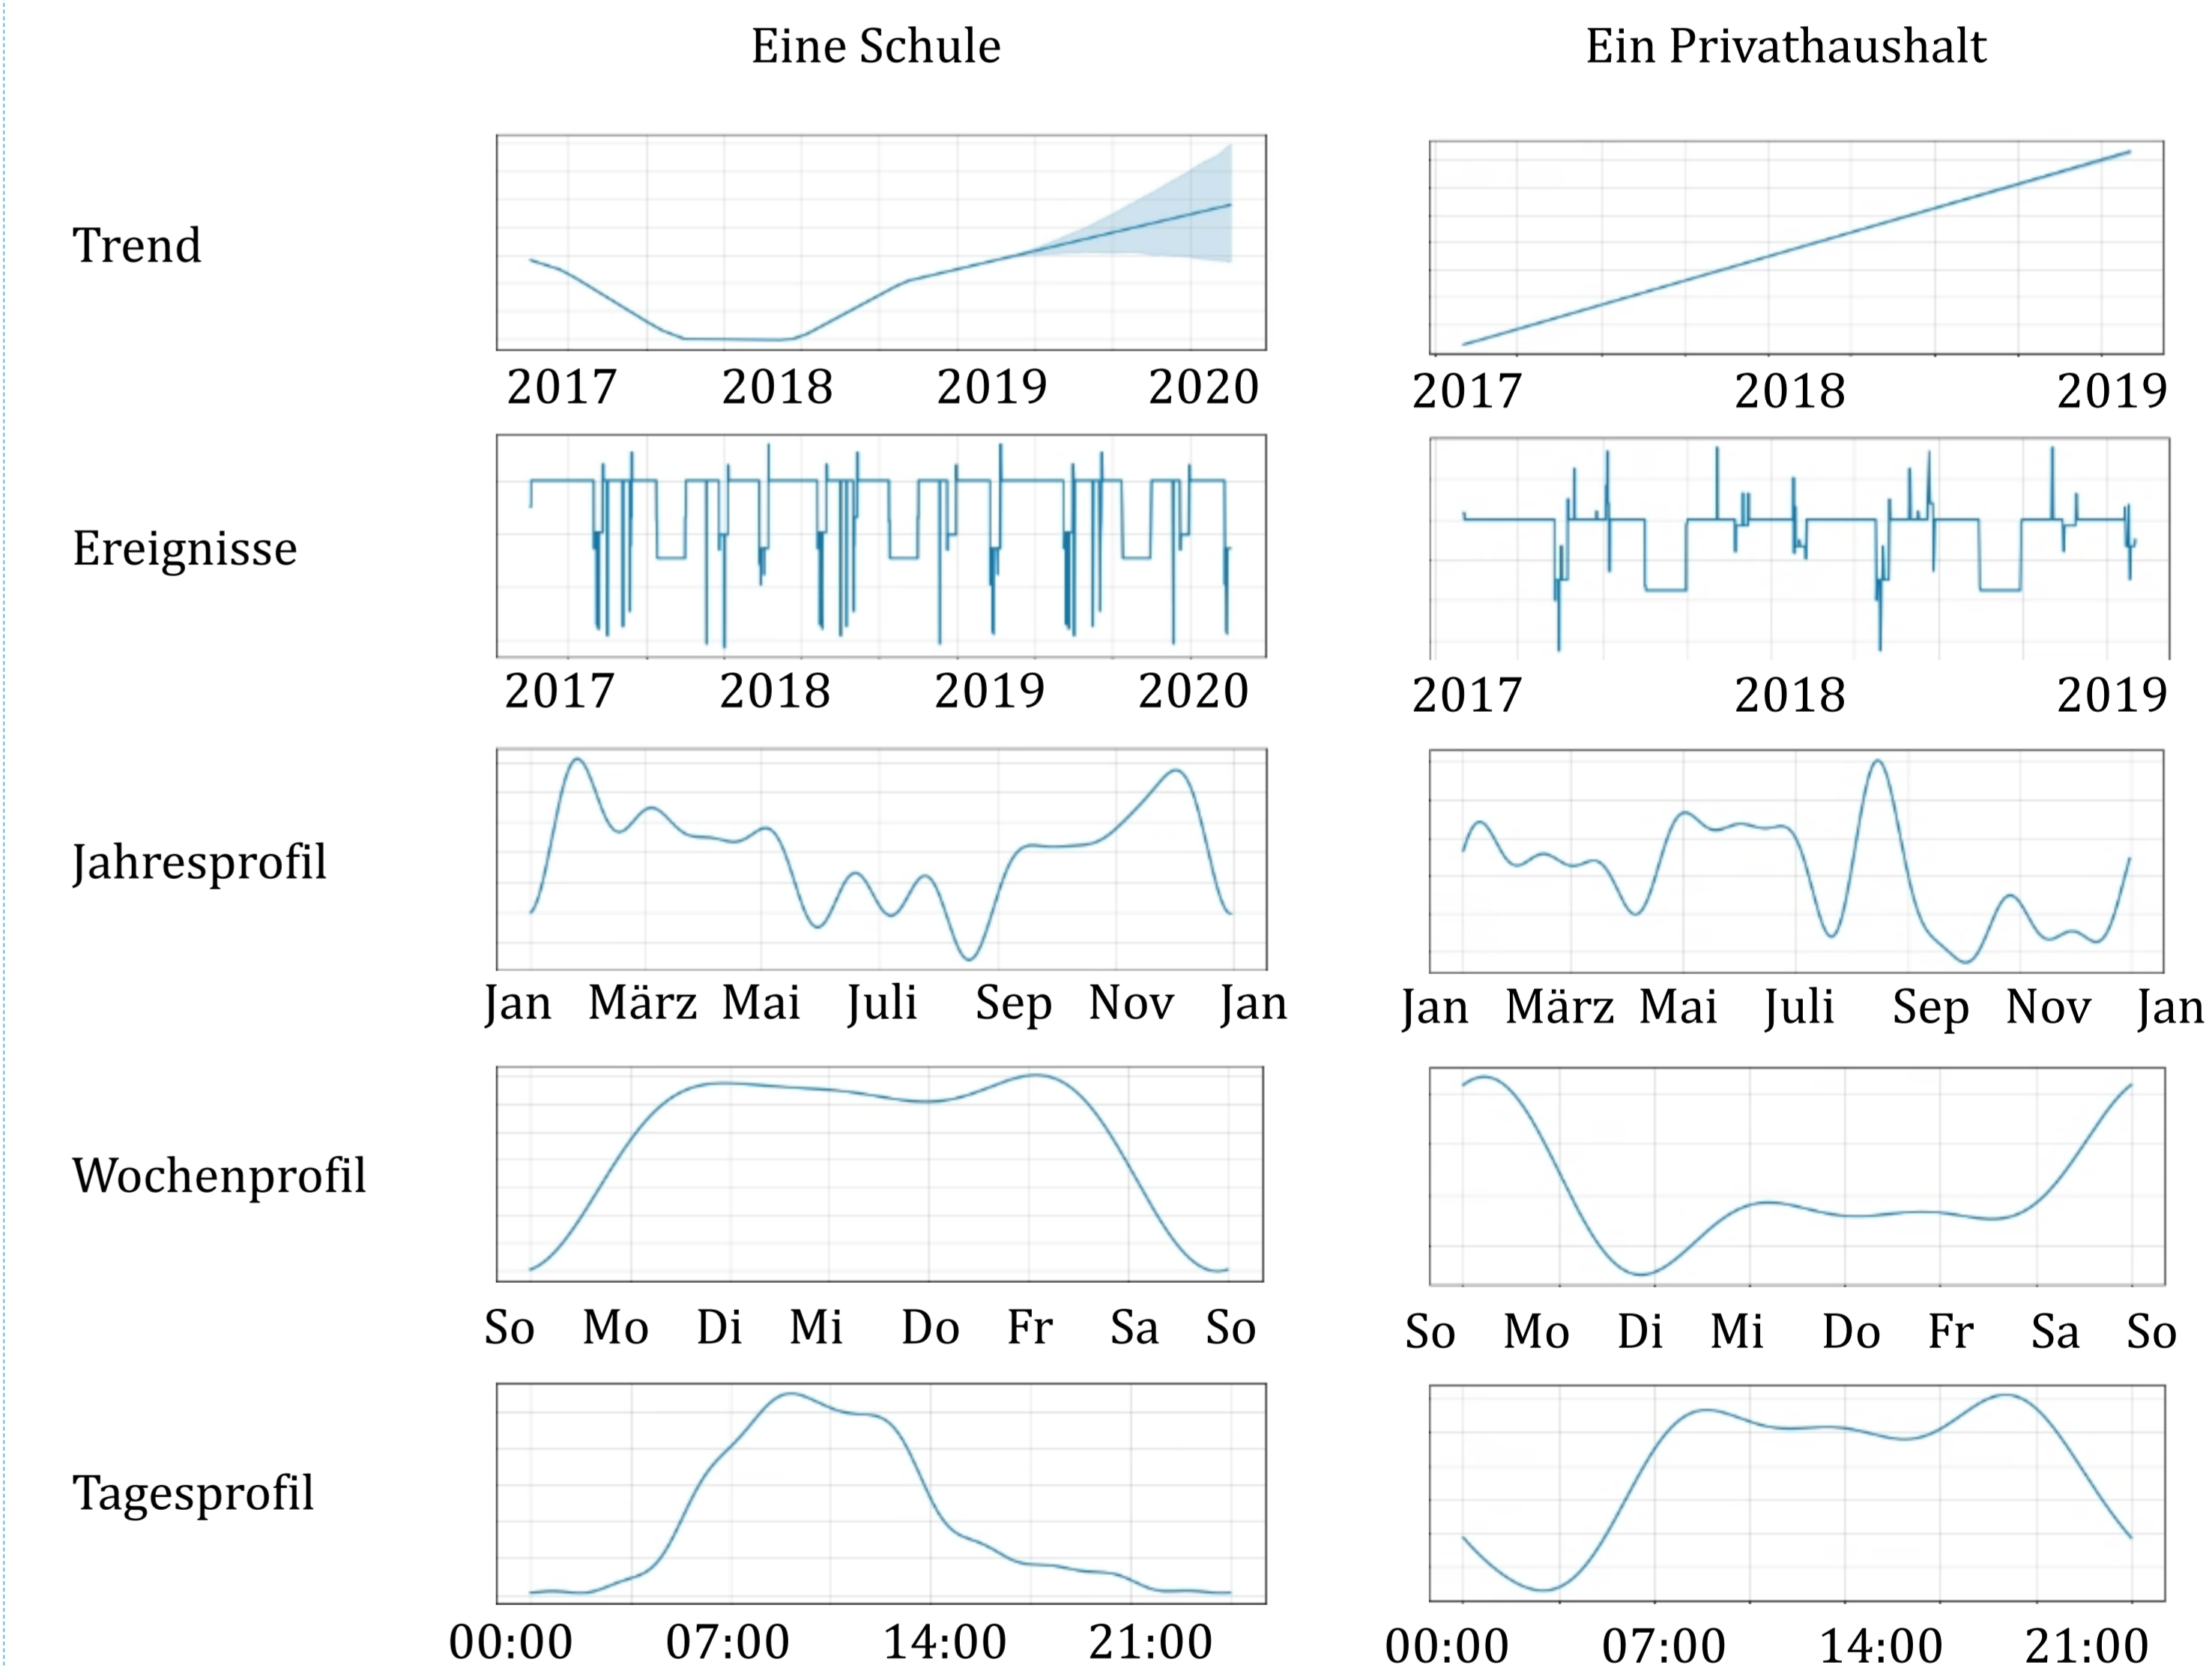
Eine Schule

Ein Privathaushalt

Trend

2017 2018 2019 2020

2017 2018 2019

Ereignisse

2017 2018 2019 2020

2017 2018 2019

Jahresprofil

Jan März Mai Juli Sep Nov Jan

Jan März Mai Juli Sep Nov Jan

Wochenprofil

So Mo Di Mi Do Fr Sa So

So Mo Di Mi Do Fr Sa So

Tagesprofil

00:00 07:00 14:00 21:00

00:00 07:00 14:00 21:00